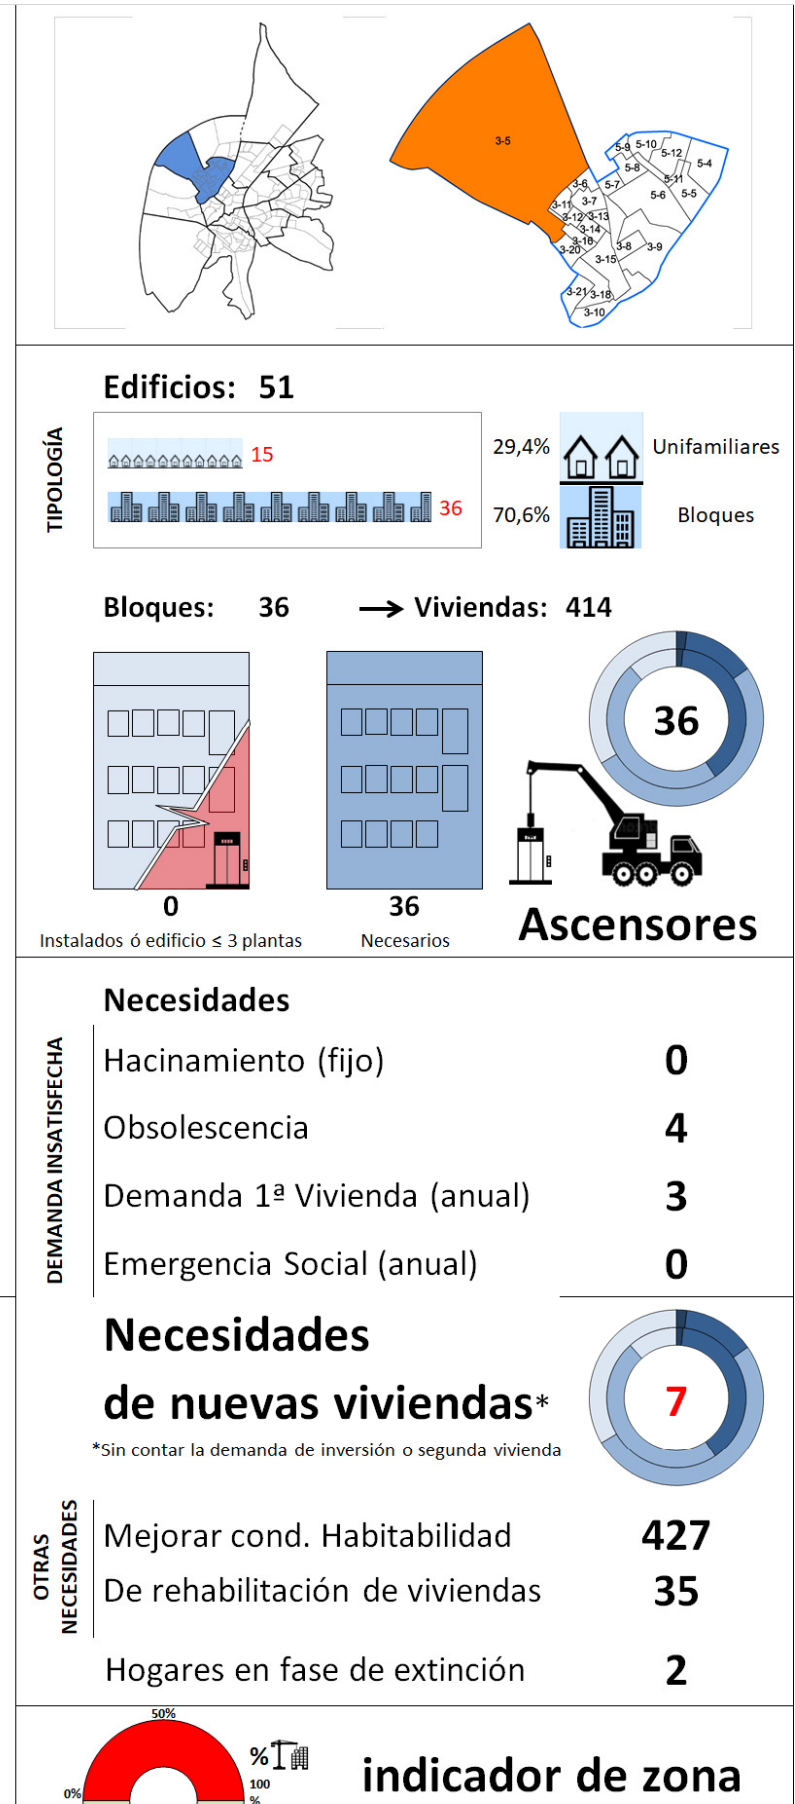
3-5
5-9 5-10 5-12 5-4 5-8 5-11 5-6 5-5 3-6 5-7 3-11 3-7 3-12 3-13 3-14 3-16 3-20 3-8 3-9 3-15 3-21 3-18 3-10

TIPOLOGÍA

Edificios: 51

15
36

29,4% Unifamiliares
70,6% Bloques

Bloques: 36 → Viviendas: 414

36

0
Instalados ó edificio ≤ 3 plantas

36
Necesarios

Ascensores

DEMANDA INSATISFECHA

Necesidades

Hacinamiento (fijo) 0
Obsolescencia 4
Demanda 1ª Vivienda (anual) 3
Emergencia Social (anual) 0

Necesidades de nuevas viviendas*

*Sin contar la demanda de inversión o segunda vivienda

7

OTRAS NECESIDADES

Mejorar cond. Habitabilidad 427
De rehabilitación de viviendas 35

Hogares en fase de extinción 2

50%
0%
100 %
%

indicador de zona